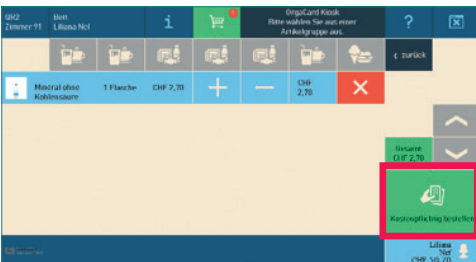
GH2 Zimmer 91

Bett Liliana Nel

i

1

OrgaCard Kiosk
Bitte wählen Sie aus einer Artikelgruppe aus.

?

‹ zurück

Mineral ohne Kohlensäure

1 Flasche

CHF 2,70

CHF 2,70

Gesamt CHF 2,70

Kostenpflichtig bestellen

Liliana Nel CHF 50,70